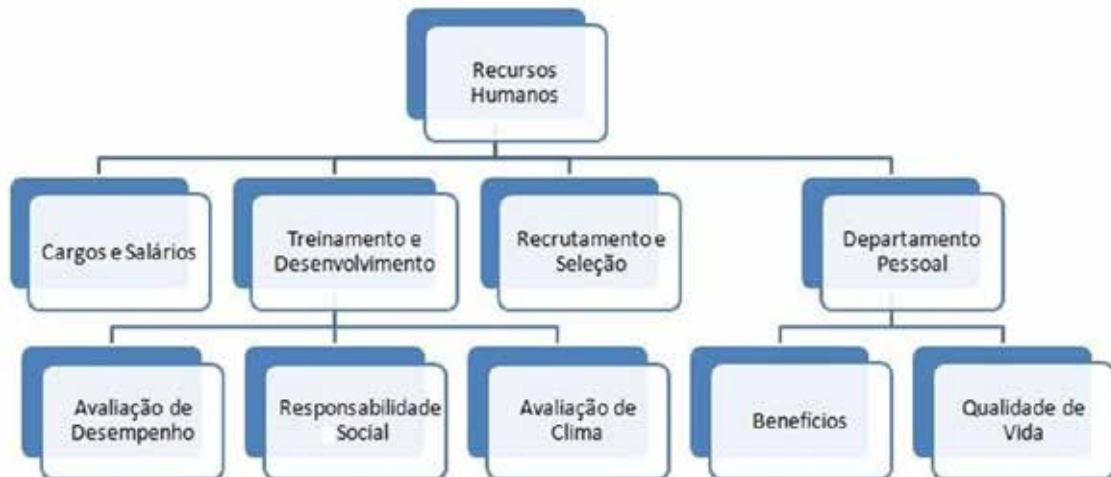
Recursos Humanos

Cargos e Salários

Treinamento e Desenvolvimento

Recrutamento e Seleção

Departamento Pessoal

Avaliação de Desempenho

Responsabilidade Social

Avaliação de Clima

Benefícios

Qualidade de Vida